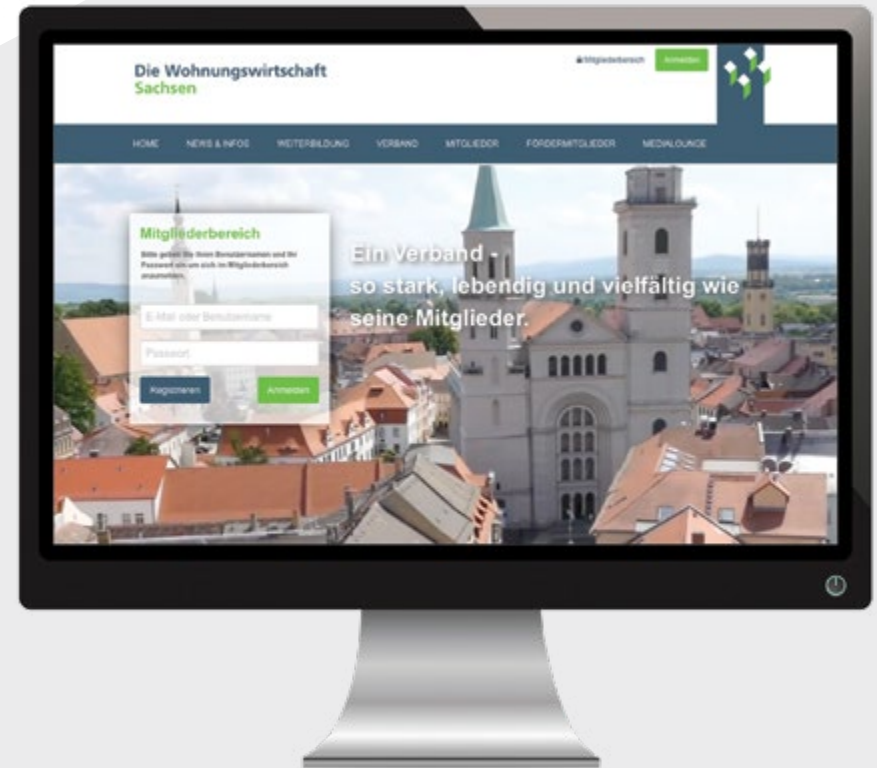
Die Wohnungswirtschaft
Sachsen

Mitgliederbereich

Anmelden

HOME NEWS & INFOS WEITERBILDUNG VERBAND MITGLIEDER FÖRDERMITGLIEDER MEDIALOUNGE

Mitgliederbereich

Bitte geben Sie Ihren Benutzernamen und Ihr Passwort ein um sich im Mitgliederbereich anzumelden.

E-Mail oder Benutzername

Passwort

Registrieren

Anmelden

Ein Verband -
so stark, lebendig und vielfältig wie seine Mitglieder.